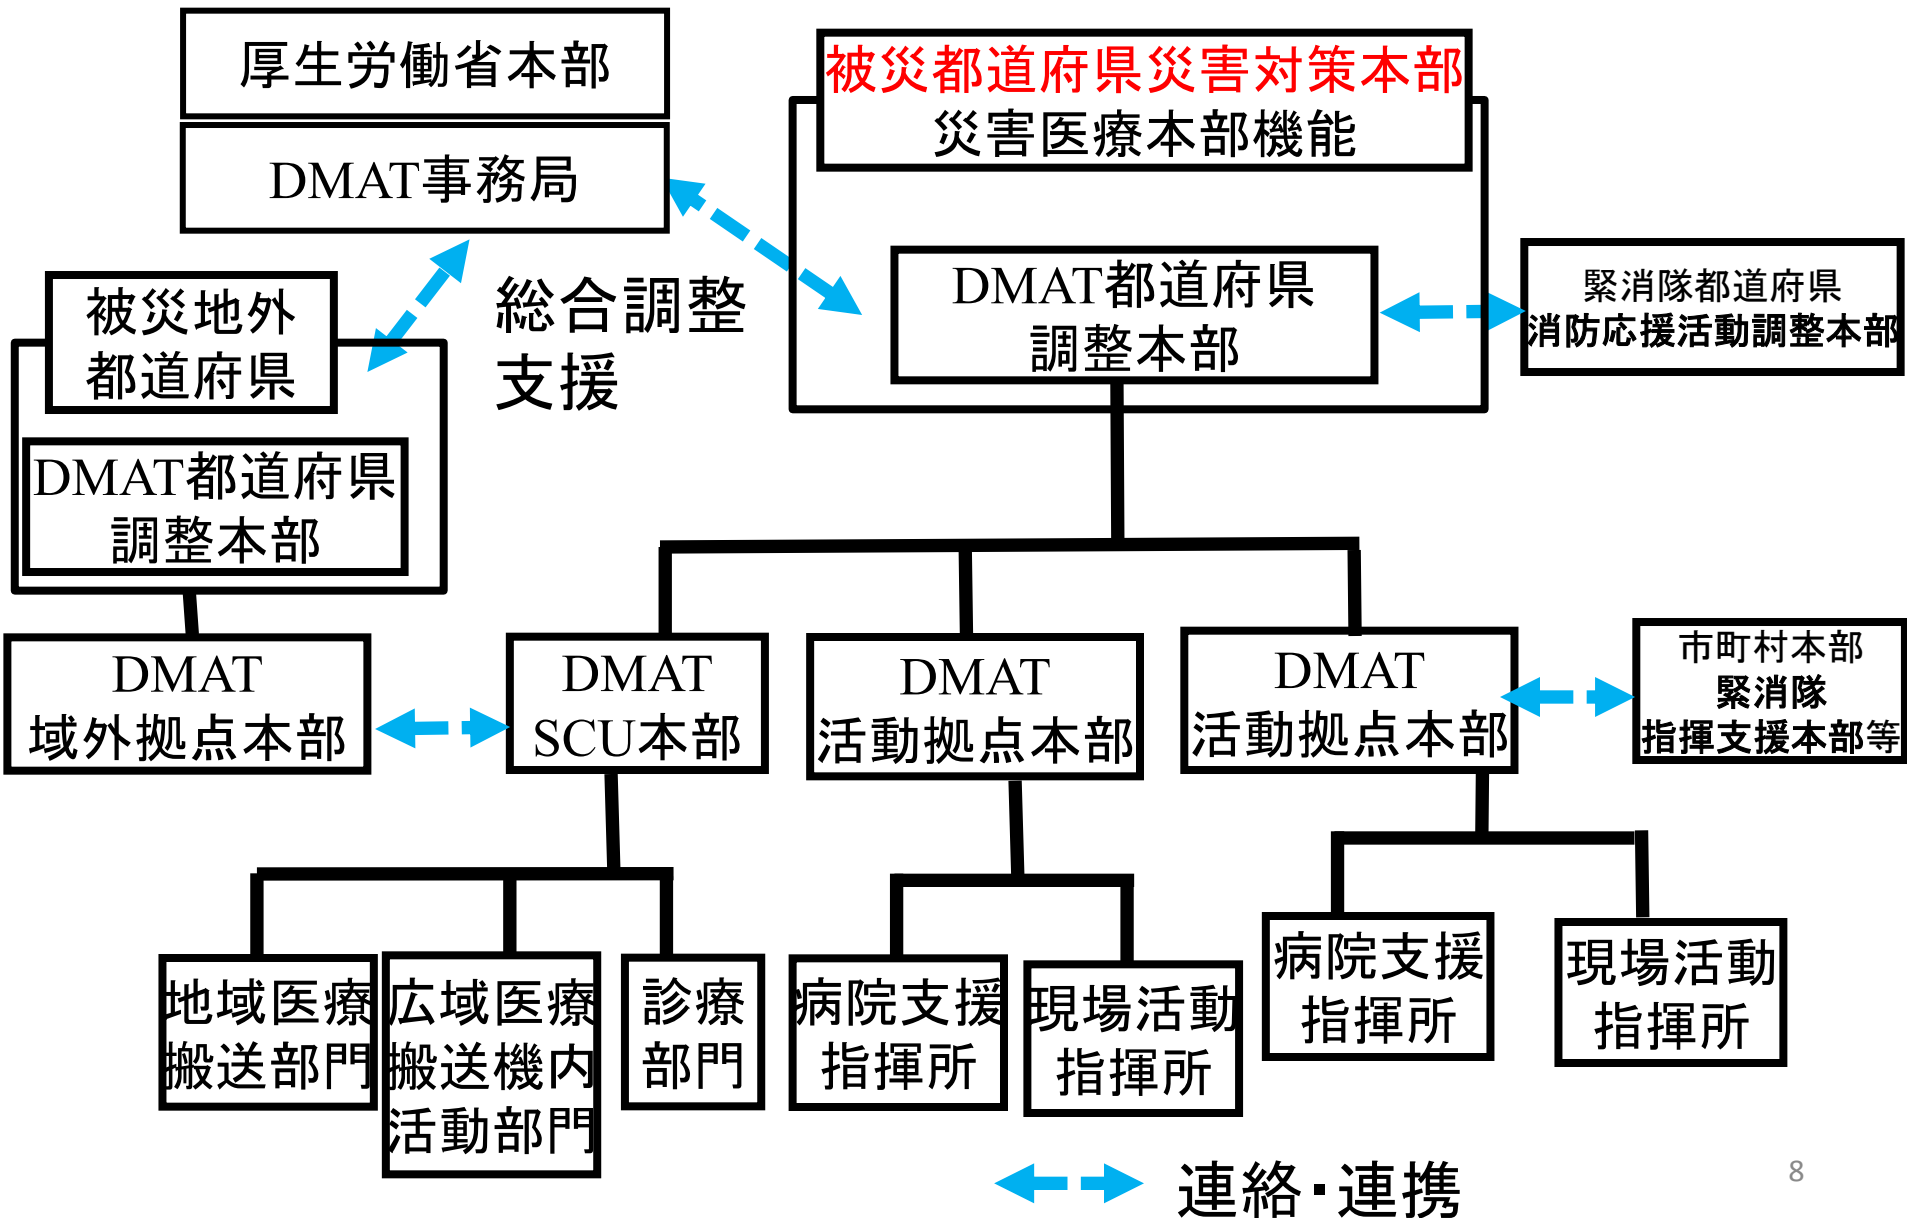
厚生労働省本部

DMAT事務局

被災都道府県災害対策本部
災害医療本部機能

DMAT都道府県
調整本部

緊消隊都道府県
消防応援活動調整本部

被災地外
都道府県

総合調整
支援

DMAT都道府県
調整本部

DMAT
域外拠点本部

DMAT
SCU本部

DMAT
活動拠点本部

DMAT
活動拠点本部

市町村本部
緊消隊
指揮支援本部等

地域医療
搬送部門

広域医療
搬送機内
活動部門

診療
部門

病院支援
指揮所

現場活動
指揮所

病院支援
指揮所

現場活動
指揮所

連絡･連携

8